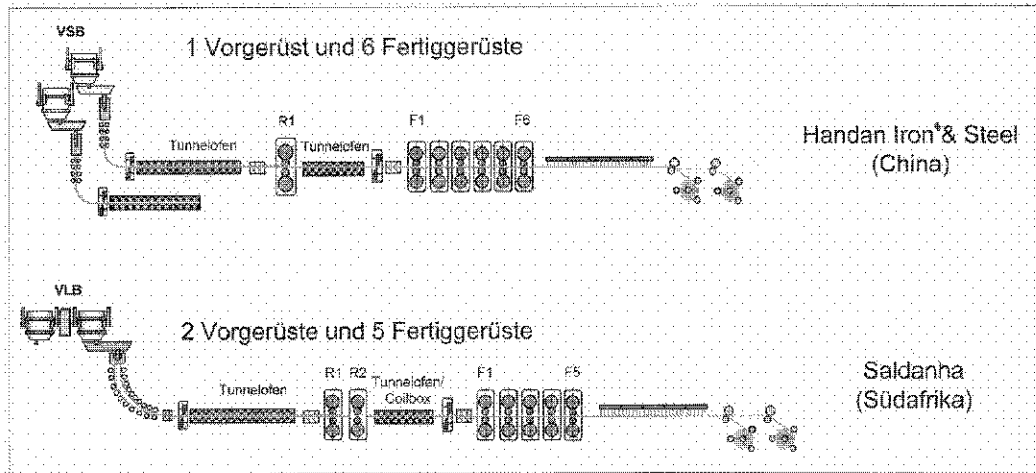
VSB

1 Vorgerüst und 6 Fertiggerüste

Tunnelofen

R1

Tunnelofen

F1

F6

Handan Iron & Steel (China)

VLB

2 Vorgerüste und 5 Fertiggerüste

Tunnelofen

R1 R2

Tunnelofen/ Coilbox

F1

F5

Saldanha (Südafrika)